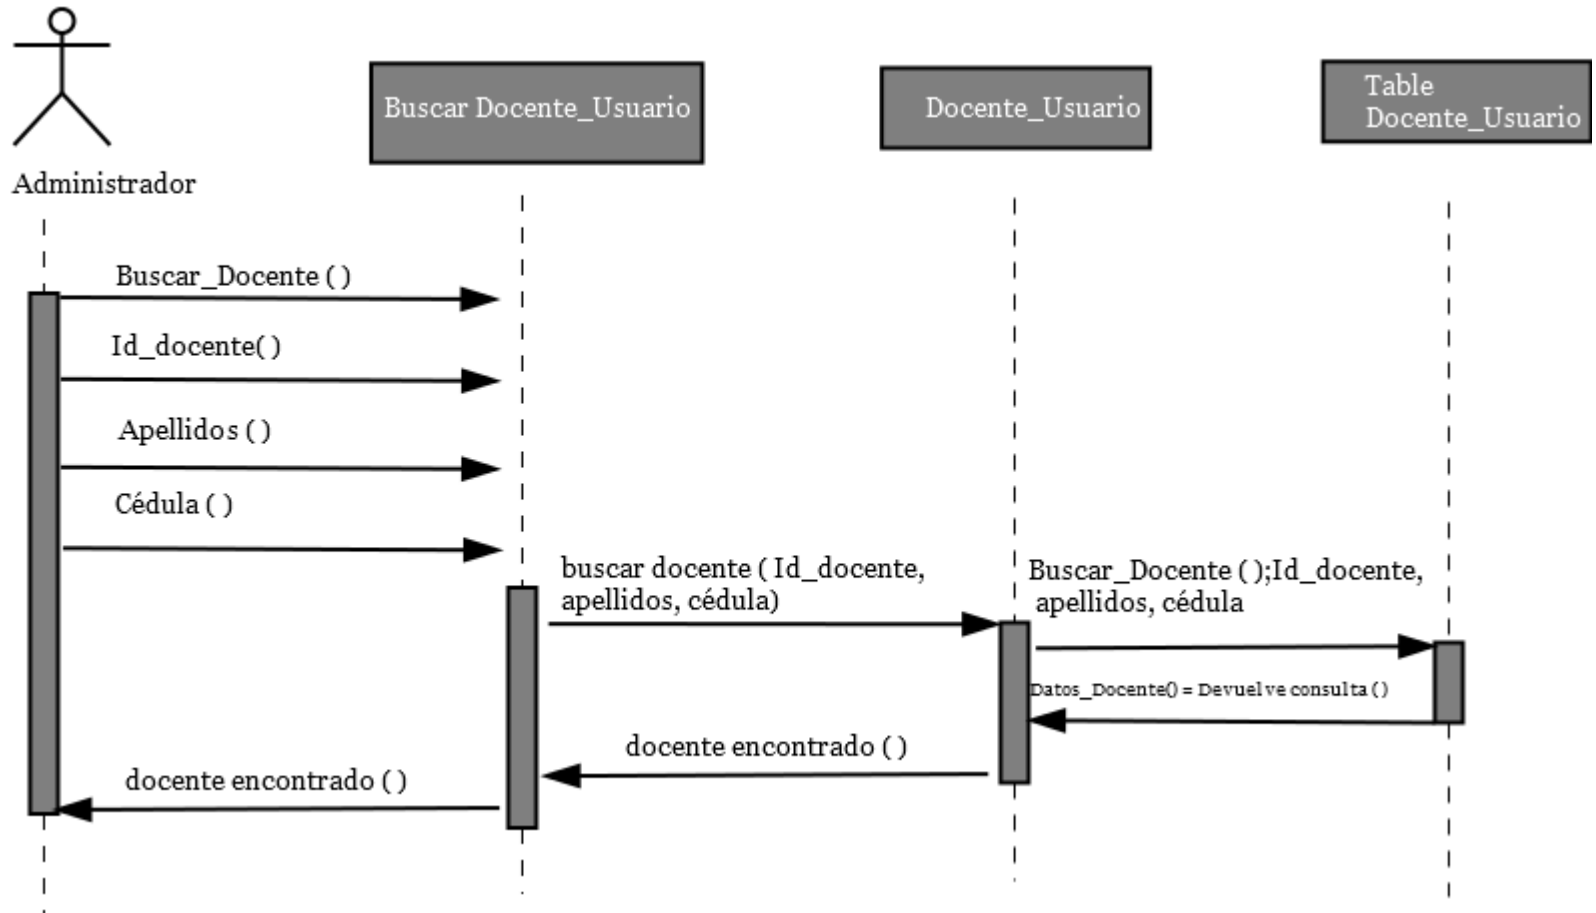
Administrador

Buscar Docente_Usuario

Docente_Usuario

Table Docente_Usuario

Buscar_Docente ( )

Id_docente( )

Apellidos ( )

Cédula ( )

buscar docente ( Id_docente, apellidos, cédula)

Buscar_Docente ( );Id_docente, apellidos, cédula

Datos_Docente() = Devuelve consulta ( )

docente encontrado ( )

docente encontrado ( )